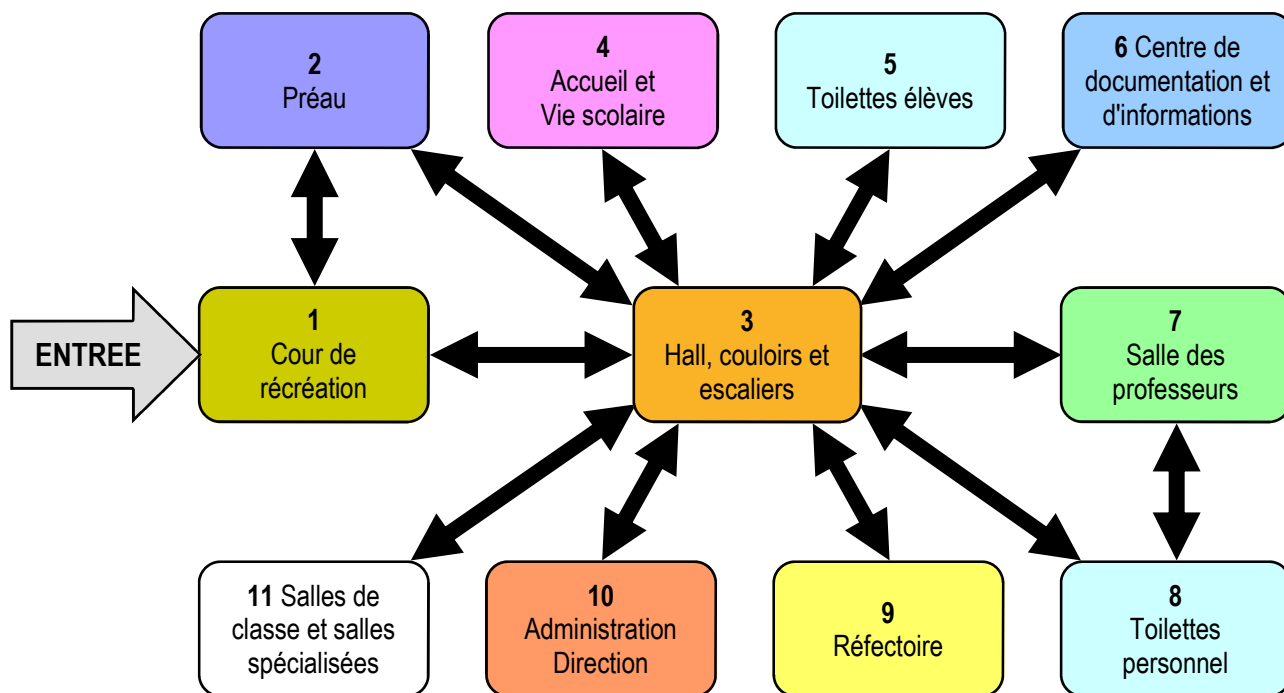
2
Préau

4
Accueil et Vie scolaire

5
Toilettes élèves

6 Centre de documentation et d'informations

ENTREE

1
Cour de récréation

3
Hall, couloirs et escaliers

7
Salle des professeurs

11 Salles de classe et salles spécialisées

10
Administration Direction

9
Réfectoire

8
Toilettes personnel